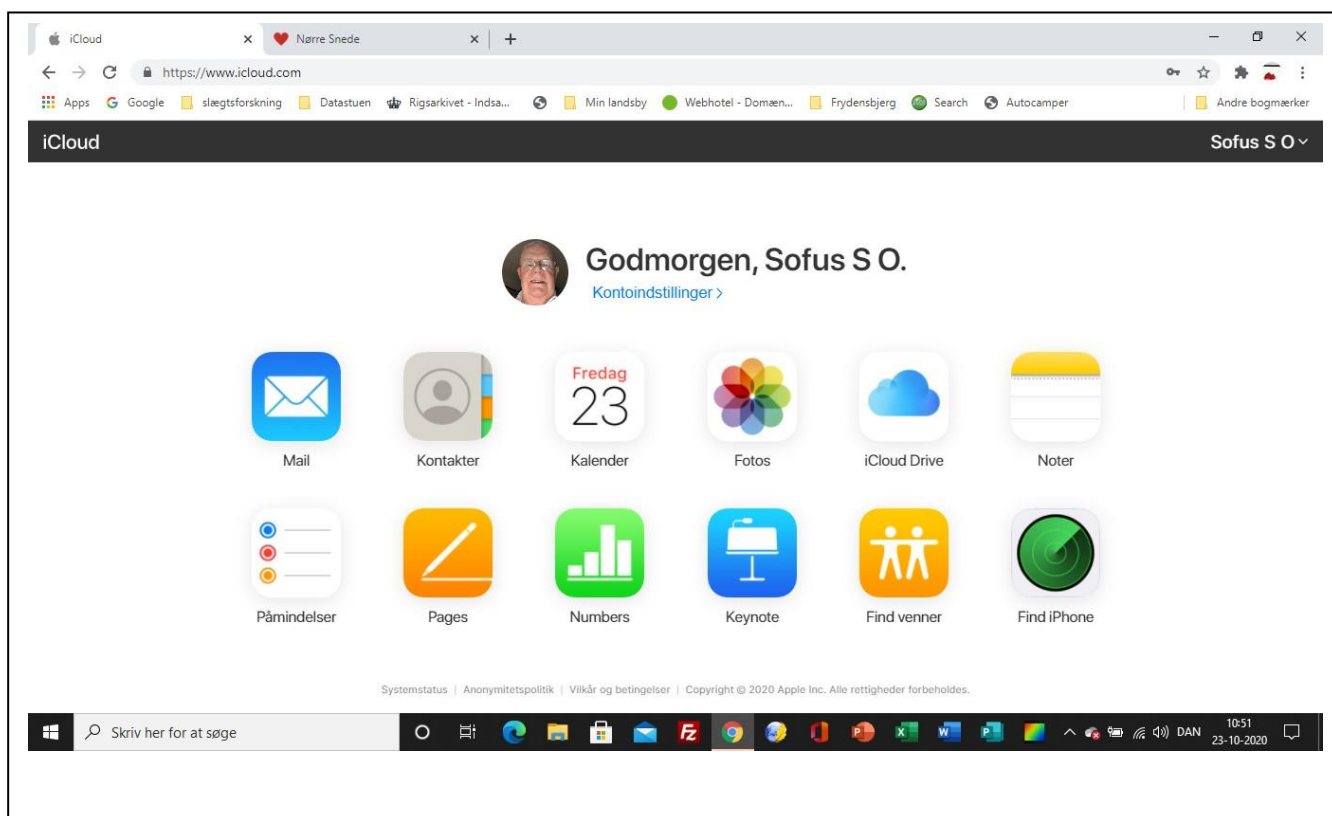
iCloud × Nørre Snede × +

https://www.icloud.com

Apps Google slægtsforskning Datastuen Rigsarkivet - Indsa... Min landsby Webhotel - Domæn... Frydensbjerg Search Autocamper Andre bogmærker

iCloud

Sofus S O

Godmorgen, Sofus S O.

Kontoindstillinger >

Mail

Kontakter

Fredag 23

Kalender

Fotos

iCloud Drive

Noter

Påmindelser

Pages

Numbers

Keynote

Find venner

Find iPhone

Systemstatus | Anonymitetspolitik | Vilkår og betingelser | Copyright © 2020 Apple Inc. Alle rettigheder forbeholdes.

Skriv her for at søge

DAN 10:51 23-10-2020